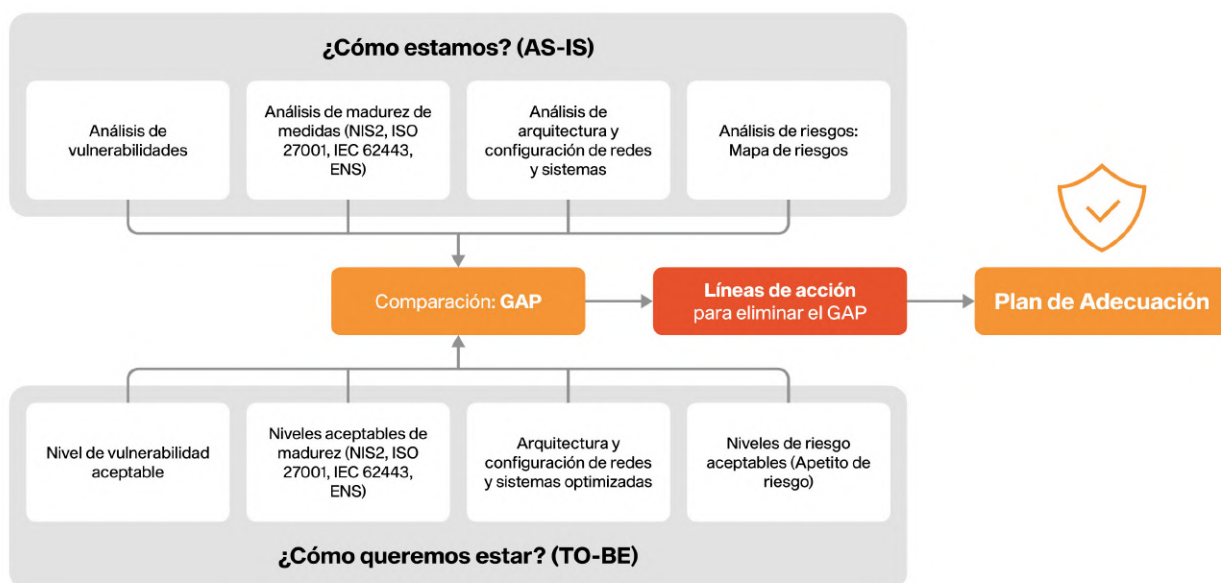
¿Cómo estamos? (AS-IS)

Análisis de vulnerabilidades

Análisis de madurez de medidas (NIS2, ISO 27001, IEC 62443, ENS)

Análisis de arquitectura y configuración de redes y sistemas

Análisis de riesgos: Mapa de riesgos

Comparación: GAP

Líneas de acción para eliminar el GAP

Plan de Adecuación

Nivel de vulnerabilidad aceptable

Niveles aceptables de madurez (NIS2, ISO 27001, IEC 62443, ENS)

Arquitectura y configuración de redes y sistemas optimizadas

Niveles de riesgo aceptables (Apetito de riesgo)

¿Cómo queremos estar? (TO-BE)